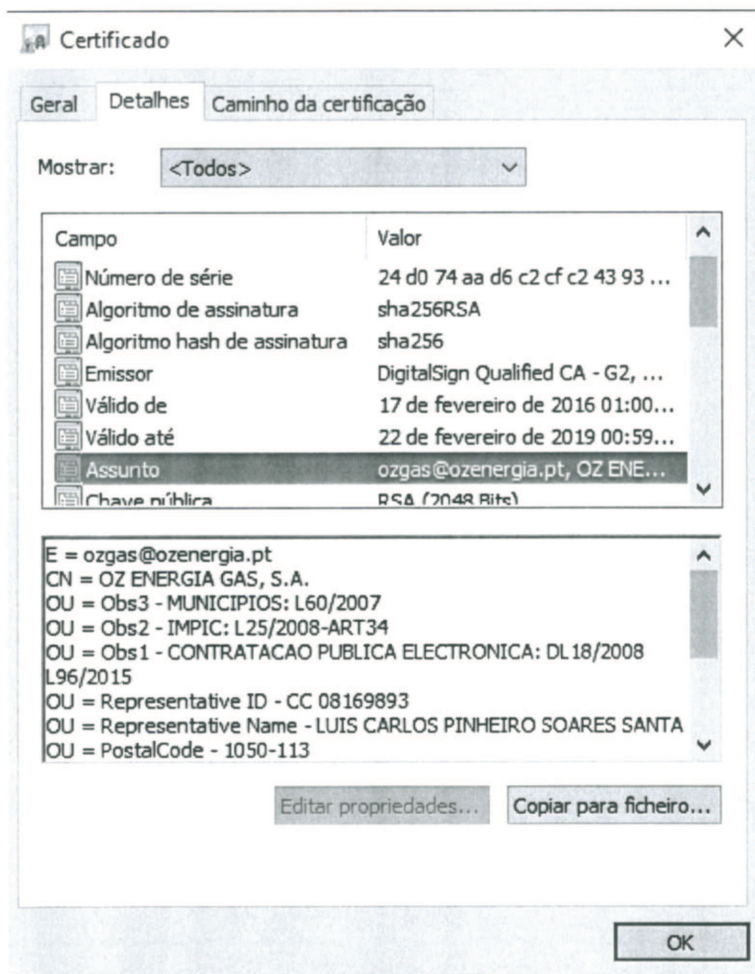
Certificado

Geral | Detalhes | Caminho da certificação

Mostrar: <Todos>

| Campo | Valor |
|---|---|
| Número de série | 24 d0 74 aa d6 c2 cf c2 43 93 ... |
| Algoritmo de assinatura | sha256RSA |
| Algoritmo hash de assinatura | sha256 |
| Emissor | DigitalSign Qualified CA - G2, ... |
| Válido de | 17 de fevereiro de 2016 01:00... |
| Válido até | 22 de fevereiro de 2019 00:59... |
| Assunto | ozgas@ozenergia.pt, OZ ENE... |
| Chave pública | RSA (2048 Bits) |

E = ozgas@ozenergia.pt
CN = OZ ENERGIA GAS, S.A.
OU = Obs3 - MUNICIPIOS: L60/2007
OU = Obs2 - IMPIC: L25/2008-ART34
OU = Obs1 - CONTRATACAO PUBLICA ELECTRONICA: DL18/2008 L96/2015
OU = Representative ID - CC 08169893
OU = Representative Name - LUIS CARLOS PINHEIRO SOARES SANTA
OU = PostalCode - 1050-113

Editar propriedades... Copiar para ficheiro...

OK